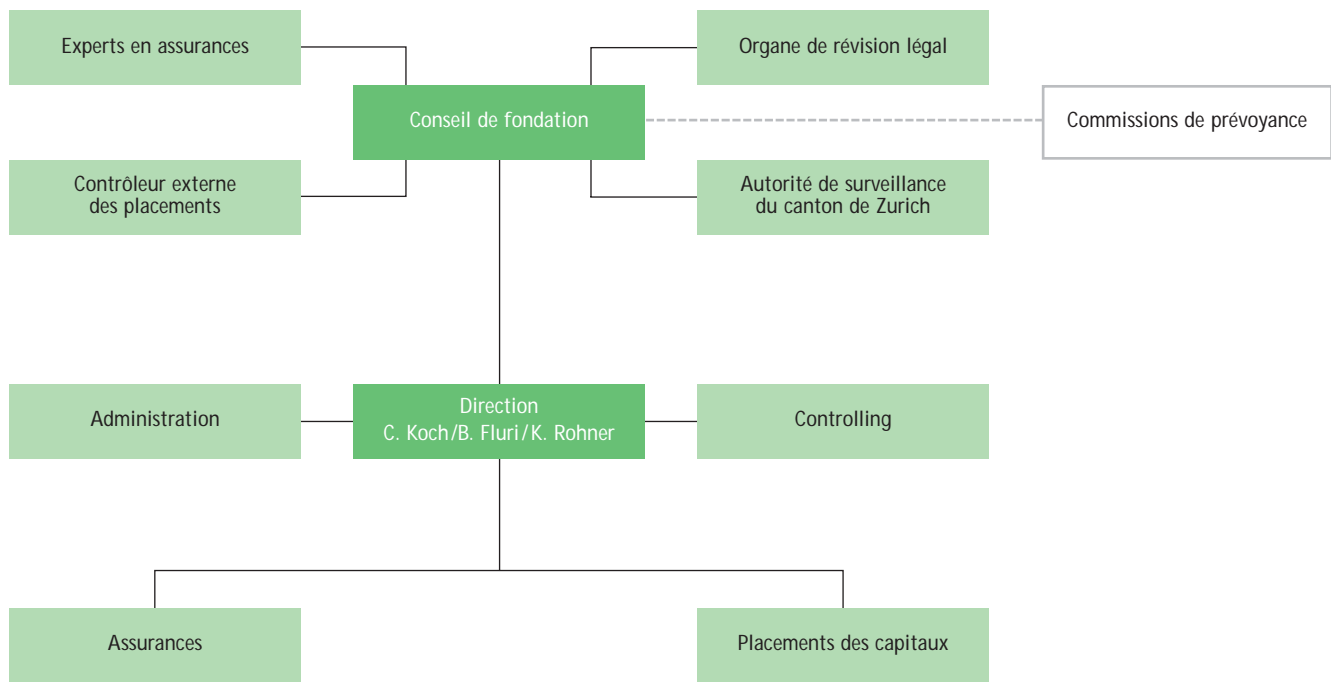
Experts en assurances

Organe de révision légal

Conseil de fondation

Commissions de prévoyance

Contrôleur externe des placements

Autorité de surveillance du canton de Zurich

Administration

Direction
C. Koch/B. Fluri/K. Rohner

Controlling

Assurances

Placements des capitaux